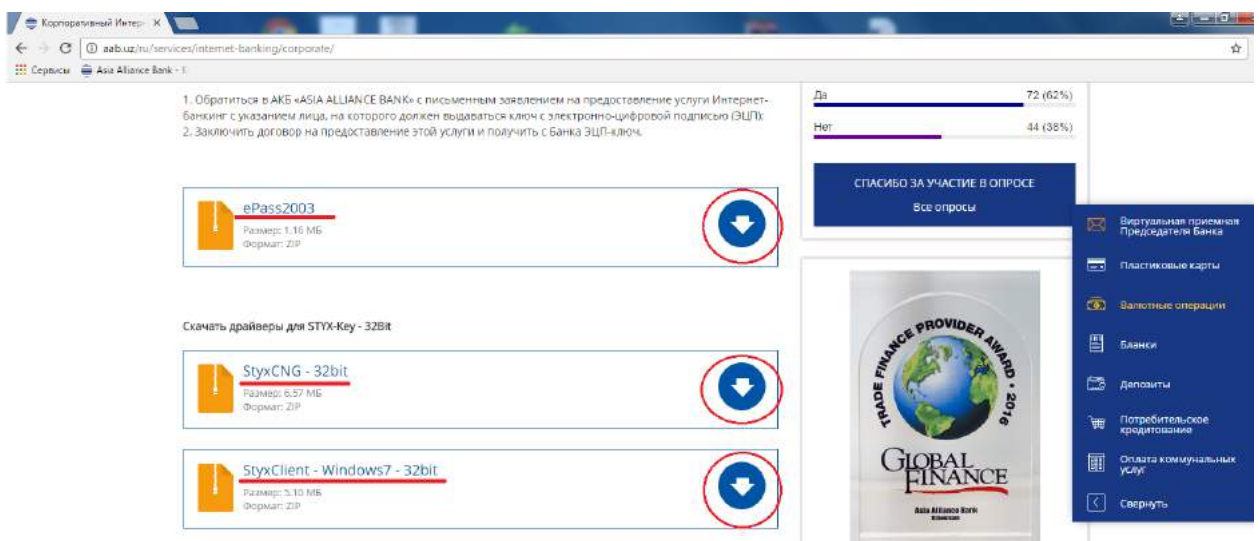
Корпоративный Интер ×

aab.uz/ru/services/internet-banking/corporate/

Сервисы Asia Alliance Bank - I

1. Обратиться в АКБ «ASIA ALLIANCE BANK» с письменным заявлением на предоставление услуги Интернет-банкинг с указанием лица, на которого должен выдаваться ключ с электронно-цифровой подписью (ЭЦП);
2. Заключить договор на предоставление этой услуги и получить с Банка ЭЦП-ключ.

Да 72 (62%)

Нет 44 (38%)

СПАСИБО ЗА УЧАСТИЕ В ОПРОСЕ

Все опросы

ePass2003
Размер: 1.16 МБ
Формат: ZIP

Виртуальная приемная Председателя Банка

Пластиковые карты

Валютные операции

Банки

Депозиты

Потребительское кредитование

Оплата коммунальных услуг

Свернуть

Скачать драйверы для STYX-Key - 32Bit

StyxCNG - 32bit
Размер: 6.57 МБ
Формат: ZIP

StyxClient - Windows7 - 32bit
Размер: 5.10 МБ
Формат: ZIP

TRADE FINANCE PROVIDER AWARD • 2016

GLOBAL FINANCE

Asia Alliance Bank
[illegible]